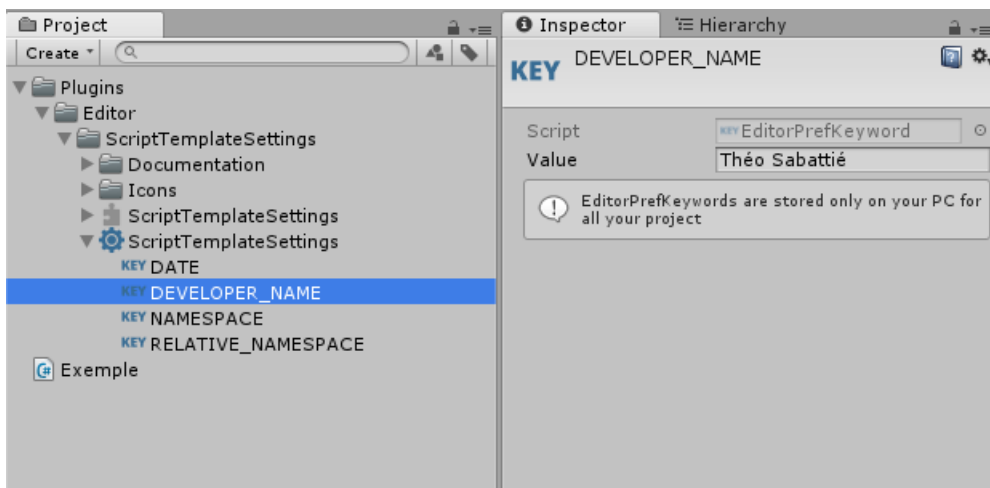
Project
Create
Plugins
Editor
ScriptTemplateSettings
Documentation
Icons
ScriptTemplateSettings
ScriptTemplateSettings
KEY DATE
KEY DEVELOPER_NAME
KEY NAMESPACE
KEY RELATIVE_NAMESPACE
Exemple

Inspector
Hierarchy
KEY DEVELOPER_NAME
Script KEY EditorPrefKeyword
Value Théo Sabattié
EditorPrefKeywords are stored only on your PC for all your project